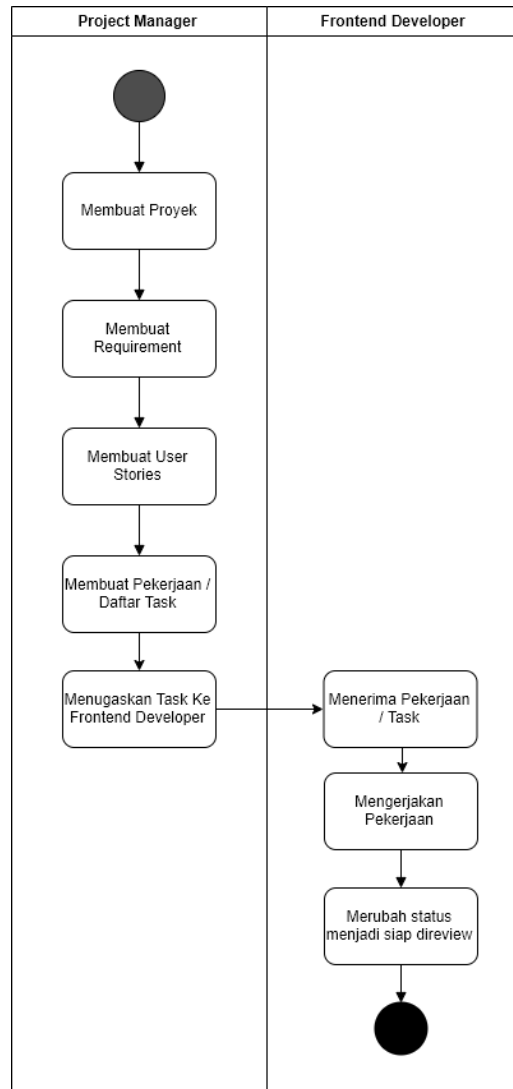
Project Manager

Frontend Developer

Membuat Proyek

Membuat Requirement

Membuat User Stories

Membuat Pekerjaan / Daftar Task

Menugaskan Task Ke Frontend Developer

Menerima Pekerjaan / Task

Mengerjakan Pekerjaan

Merubah status menjadi siap direview